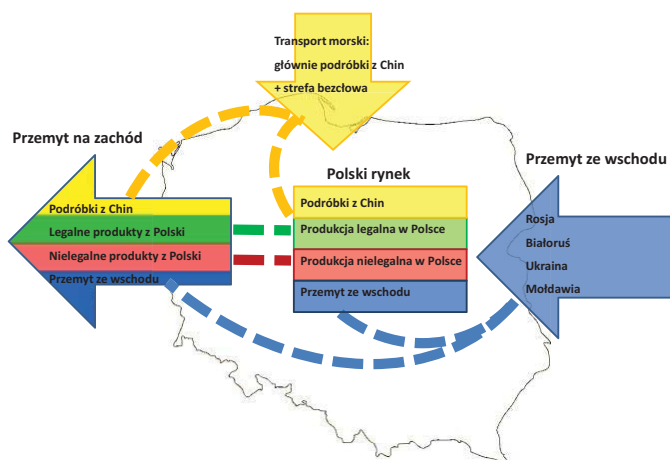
Transport morski:
głównie podróbki z Chin
+ strefa bezcłowa

Przemyt na zachód

Podróbki z Chin
Legalne produkty z Polski
Nielegalne produkty z Polski
Przemyt ze wschodu

Polski rynek

Podróbki z Chin
Produkcja legalna w Polsce
Produkcja nielegalna w Polsce
Przemyt ze wschodu

Przemyt ze wschodu

Rosja
Białoruś
Ukraina
Mołdawia